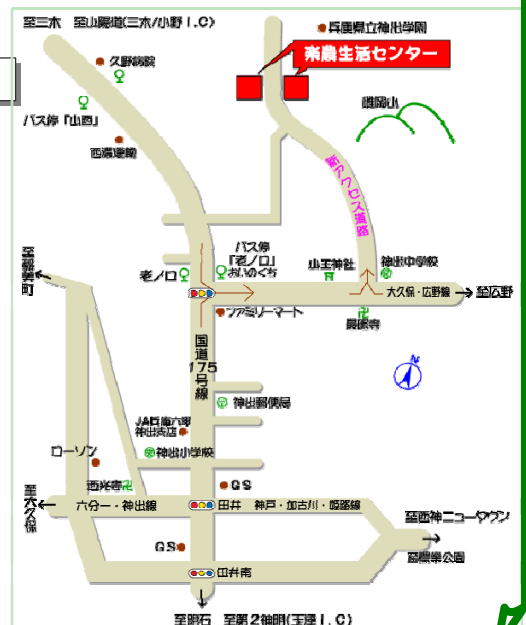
至三木　至山陽道(三木/小野 I.C)

兵庫県立神出学園

楽農生活センター

久野病院

バス停「山西」

西濃運輸

雌岡山

新アクセス道路

バス停「老ノ口」おいのくち

老ノ口

山王神社

神出中学校

大久保・広野線

至広野

至稲美町

ファミリーマート

厳島寺

国道175号線

神出郵便局

JA兵庫六甲神出支店

神出小学校

ローソン

GS

西光寺

至大久保

六分一・神出線

田井

神戸・加古川・姫路線

至西神ニュータウン

西農業公園

GS

田井南

至明石　至第2神明(玉津 I.C)